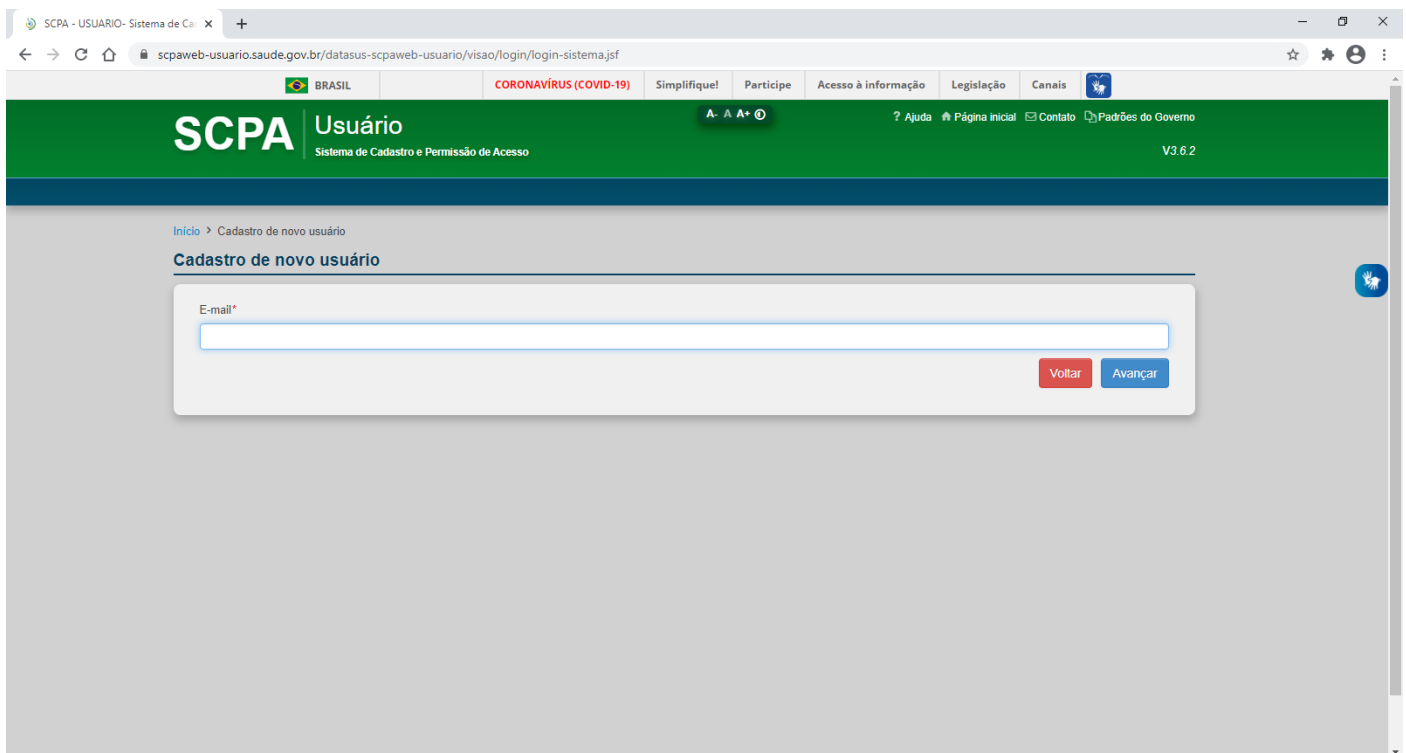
SCPA - USUARIO- Sistema de Ca

scpaweb-usuario.saude.gov.br/datasus-scpaweb-usuario/visao/login/login-sistema.jsf

BRASIL | CORONAVÍRUS (COVID-19) | Simplifique! | Participe | Acesso à informação | Legislação | Canais

A- A A+

SCPA Usuário
Sistema de Cadastro e Permissão de Acesso

? Ajuda  Página inicial  Contato  Padrões do Governo

V3.6.2

Início > Cadastro de novo usuário

Cadastro de novo usuário

E-mail*

Voltar  Avançar